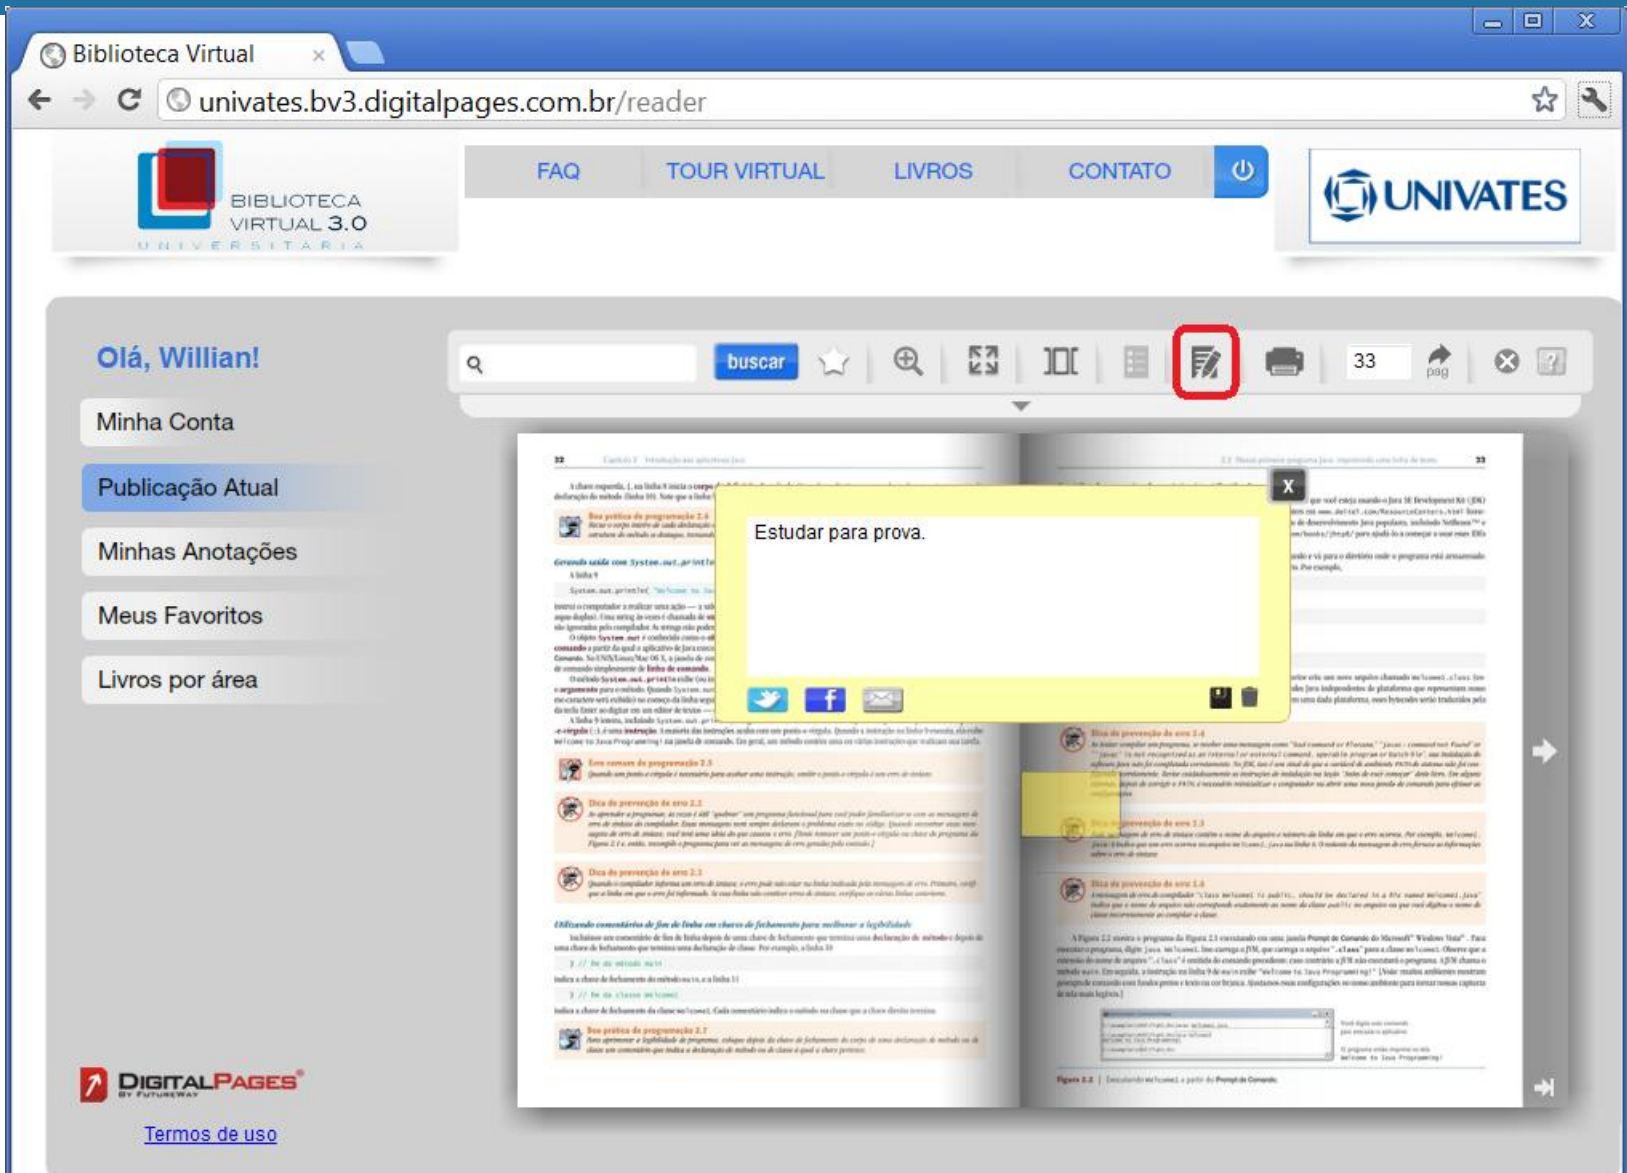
Biblioteca Virtual ×

univates.bv3.digitalpages.com.br/reader

BIBLIOTECA VIRTUAL 3.0
UNIVERSITÁRIA

FAQ TOUR VIRTUAL LIVROS CONTATO

UNIVATES

Olá, Willian!

Minha Conta

Publicação Atual

Minhas Anotações

Meus Favoritos

Livros por área

buscar

33

pág

32

33

x

Estudar para prova.

DIGITALPAGES
BY FUTUREWAY

Termos de uso